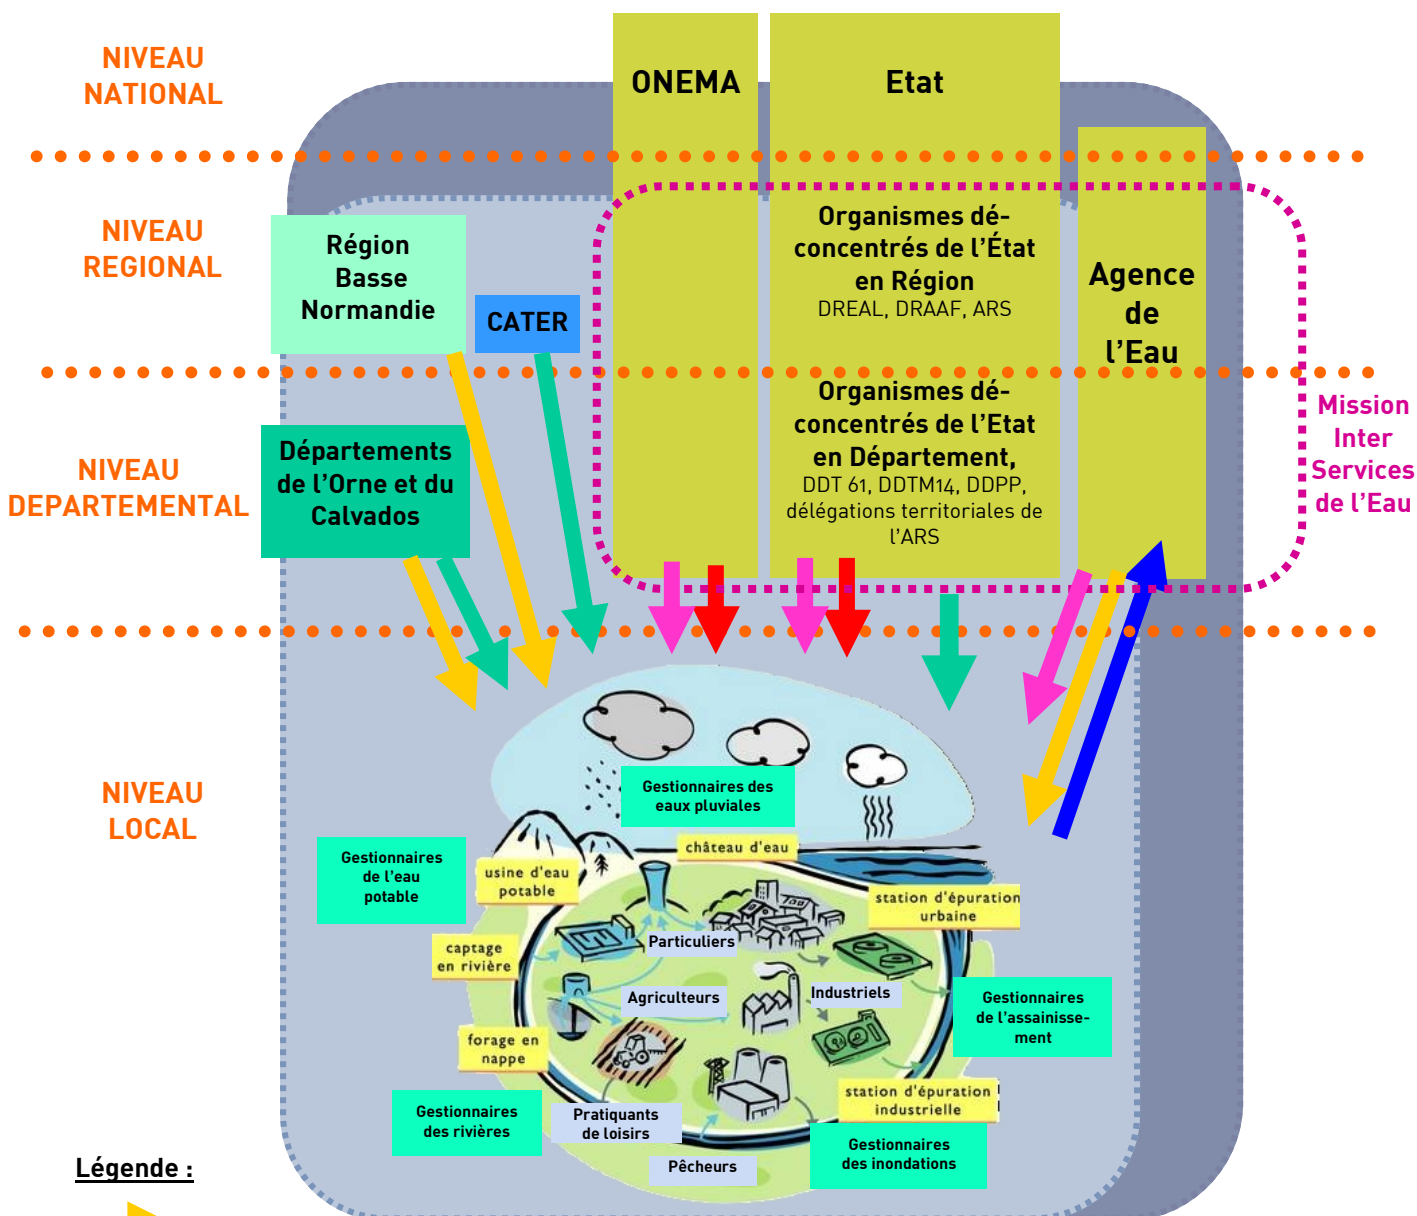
NIVEAU NATIONAL

ONEMA

Etat

NIVEAU REGIONAL

Région Basse Normandie

CATER

Organismes déconcentrés de l'État en Région
DREAL, DRAAF, ARS

Agence de l'Eau

NIVEAU DEPARTEMENTAL

Départements de l'Orne et du Calvados

Organismes déconcentrés de l'Etat en Département,
DDT 61, DDTM14, DDPP, délégations territoriales de l'ARS

Mission Inter Services de l'Eau

NIVEAU LOCAL

Gestionnaires des eaux pluviales

château d'eau

Gestionnaires de l'eau potable

usine d'eau potable

station d'épuration urbaine

captage en rivière

Particuliers

Industriels

Agriculteurs

Gestionnaires de l'assainissement

forage en nappe

station d'épuration industrielle

Gestionnaires des rivières

Pratiquants de loisirs

Gestionnaires des inondations

Pêcheurs

Légende :